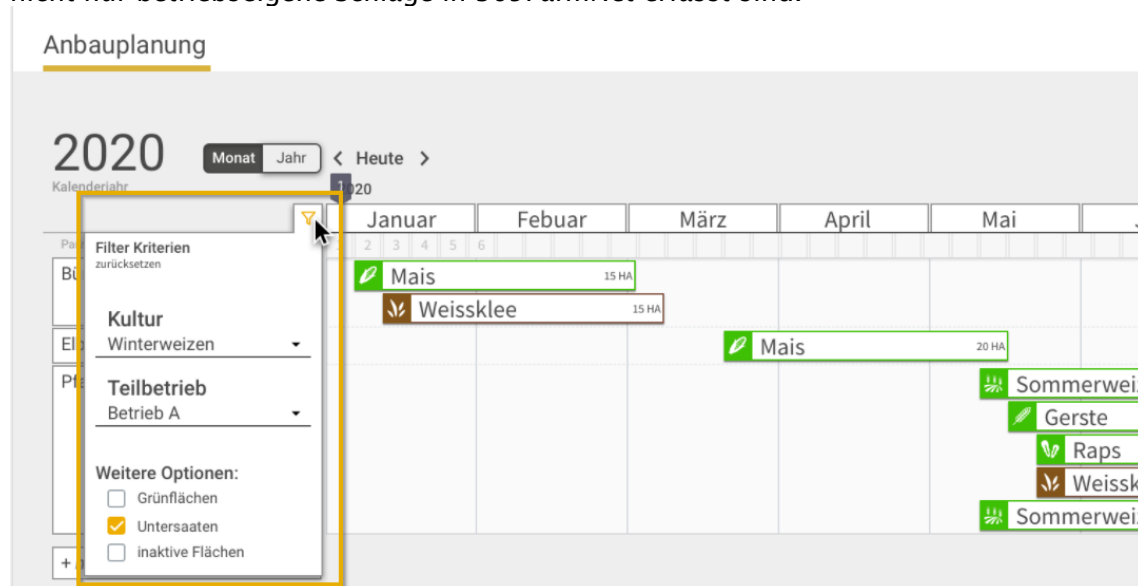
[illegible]

Anbauplanung

2020
Kalenderjahr

Monat Jahr

< Heute >

1
2020

| Januar | Febuar | März | April | Mai |
|---|---|---|---|---|

2 3 4 5 6

Filter Kriterien
zurücksetzen

Kultur
Winterweizen

Teilbetrieb
Betrieb A

Weitere Optionen:
Grünflächen
Untersaaten
inaktive Flächen

Pa
Bü
El
Pf
+

Mais 15 HA
Weissklee 15 HA
Mais 20 HA
Sommerwei
Gerste
Raps
Weissk
Sommerwei